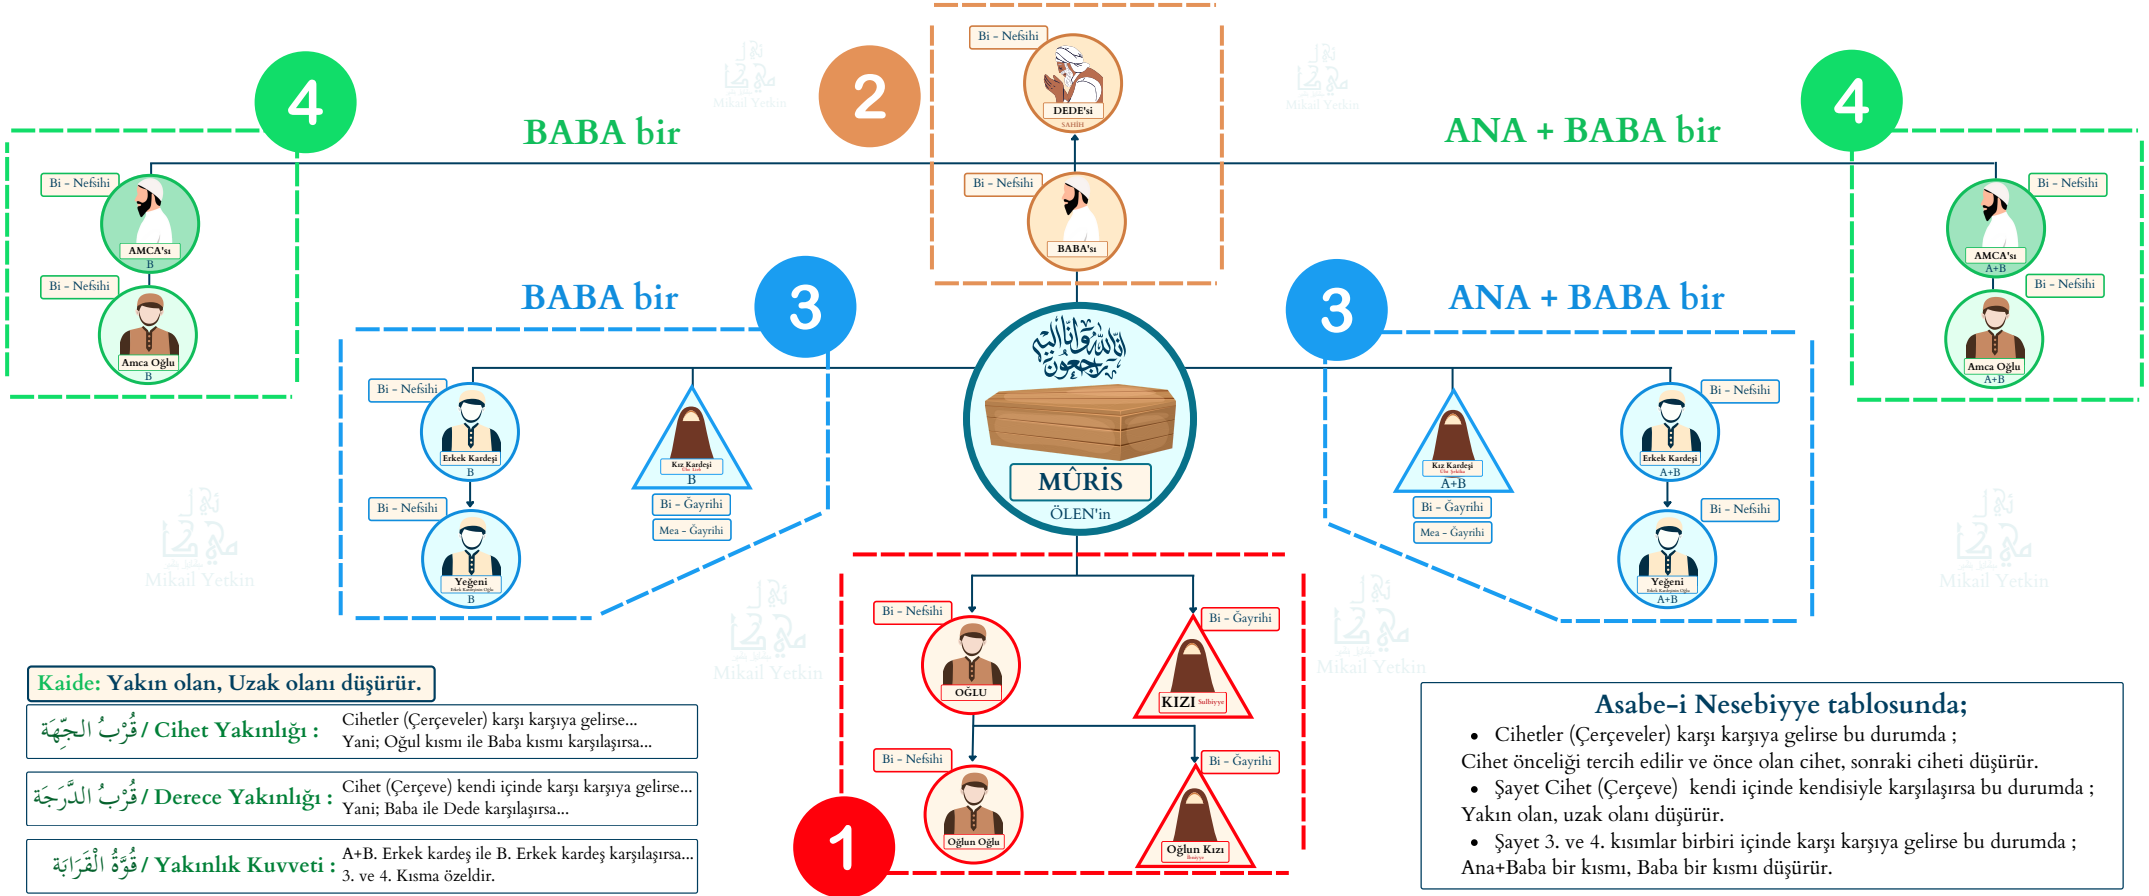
4

BABA bir

2

Bi - Nefsihi
DEDE'si
SAHİH

Bi - Nefsihi
BABA'sı

ANA + BABA bir

4

Bi - Nefsihi
AMCA'sı
B

Bi - Nefsihi
Amca Oğlu
B

Bi - Nefsihi
AMCA'sı
A+B

Bi - Nefsihi
Amca Oğlu
A+B

BABA bir

3

3

ANA + BABA bir

Bi - Nefsihi
Erkek Kardeşi
B

Kız Kardeşi
B
Bi - Gayrihi
Mea - Gayrihi

Bi - Nefsihi
Yeğeni
B

MÛRİS
ÖLEN'in

Kız Kardeşi
A+B
Bi - Gayrihi
Mea - Gayrihi

Bi - Nefsihi
Erkek Kardeşi
A+B

Bi - Nefsihi
Yeğeni
A+B

Bi - Nefsihi
OĞLU

Bi - Gayrihi
KIZI

Bi - Nefsihi
Oğlun Oğlu

Bi - Gayrihi
Oğlun Kızı

1

Kaide: Yakın olan, Uzak olanı düşürür.

قُرْبُ الجِهَّة / Cihet Yakınlığı : Cihetler (Çerçeveler) karşı karşıya gelirse... Yani; Oğul kısmı ile Baba kısmı karşılaşırsa...

قُرْبُ الدَّرَجَة / Derece Yakınlığı : Cihet (Çerçeve) kendi içinde karşı karşıya gelirse... Yani; Baba ile Dede karşılaşırsa...

قُوَّةُ الْقَرَابَة / Yakınlık Kuvveti : A+B. Erkek kardeş ile B. Erkek kardeş karşılaşırsa... 3. ve 4. Kısma özeldir.

Asabe-i Nesebiyye tablosunda;
• Cihetler (Çerçeveler) karşı karşıya gelirse bu durumda ;
Cihet önceliği tercih edilir ve önce olan cihet, sonraki ciheti düşürür.
• Şayet Cihet (Çerçeve) kendi içinde kendisiyle karşılaşırsa bu durumda ;
Yakın olan, uzak olanı düşürür.
• Şayet 3. ve 4. kısımlar birbiri içinde karşı karşıya gelirse bu durumda ;
Ana+Baba bir kısmı, Baba bir kısmı düşürür.

Mikail Yetkin